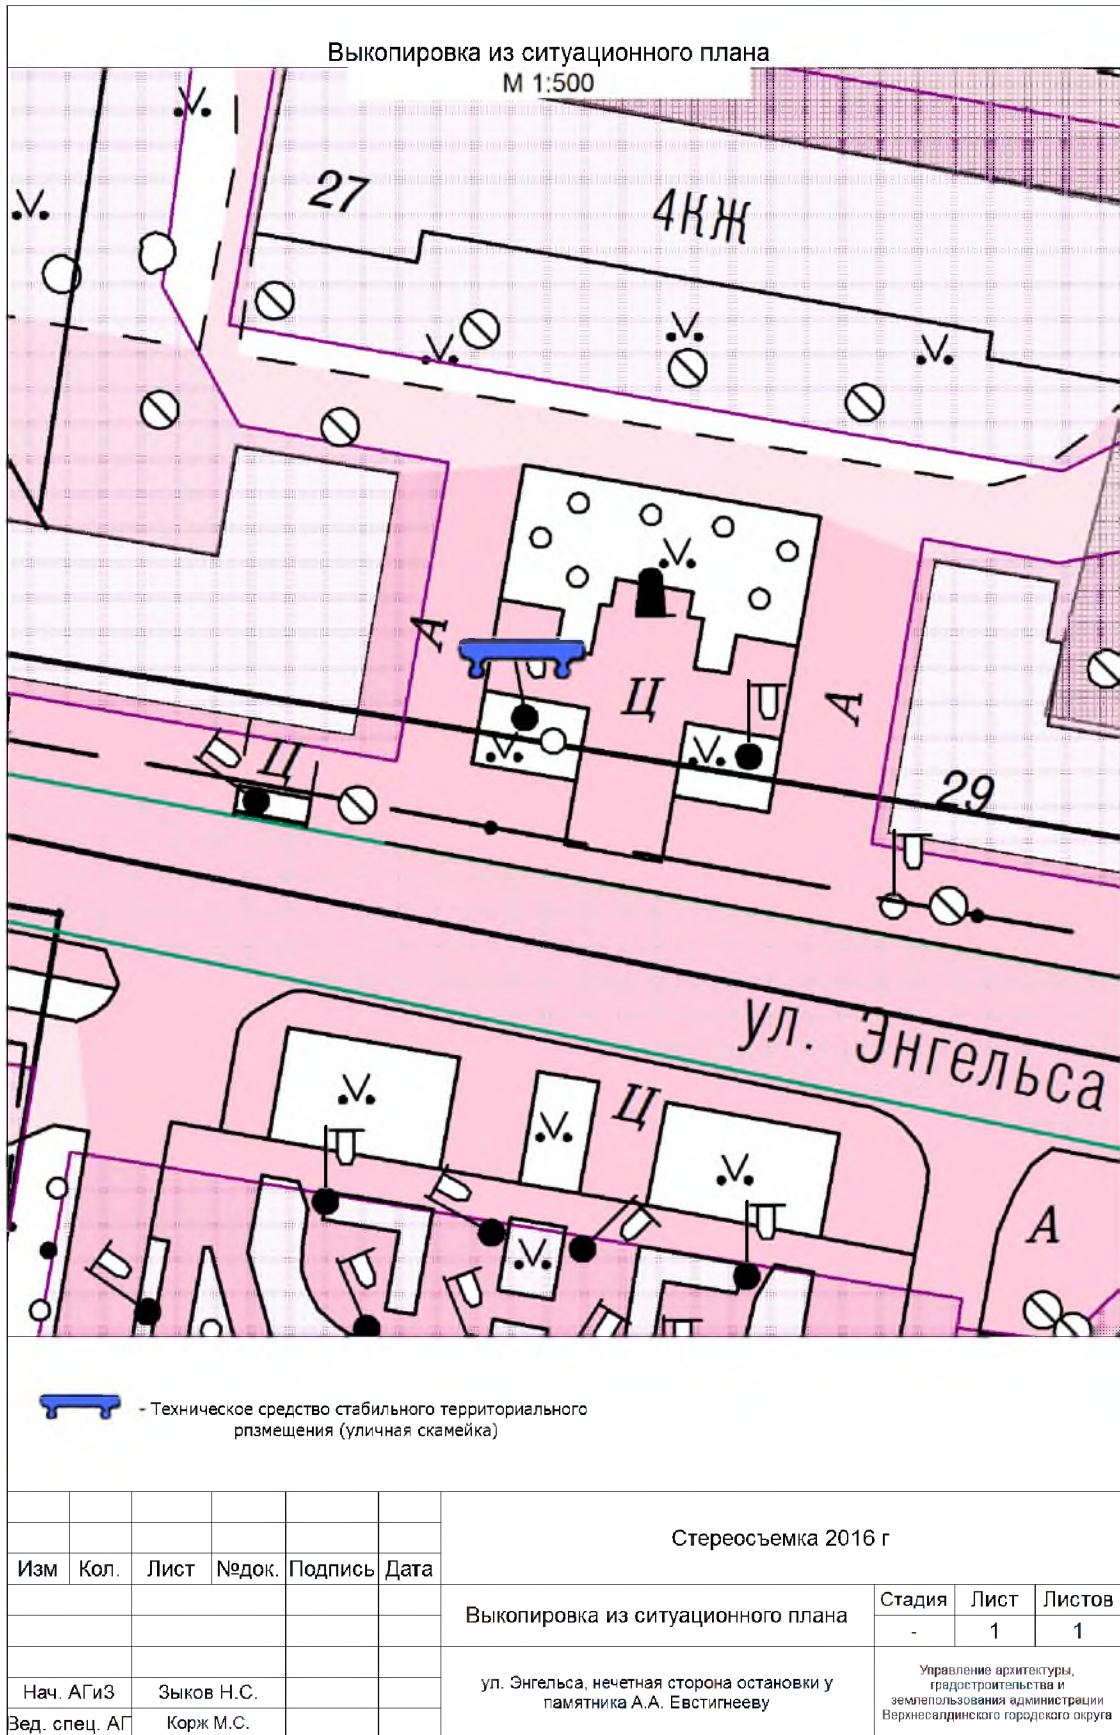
Выкопировка из ситуационного плана
М 1:500

27
4КЖ
А
Ц
Ц
А
29
ул. Энгельса
Ц
А

- Техническое средство стабильного территориального рпзмещения (уличная скамейка)

| Изм | Кол. | Лист | №док. | Подпись | Дата |
|---|---|---|---|---|---|
| Нач. АГиЗ | | Зыков Н.С. | | | |
| Вед. спец. АГ | | Корж М.С. | | | |

Стереосъемка 2016 г

Выкопировка из ситуационного плана

| Стадия | Лист | Листов |
|---|---|---|
| - | 1 | 1 |

ул. Энгельса, нечетная сторона остановки у памятника А.А. Евстигнееву

Управление архитектуры, градостроительства и землепользования администрации Верхнесалдинского городского округа